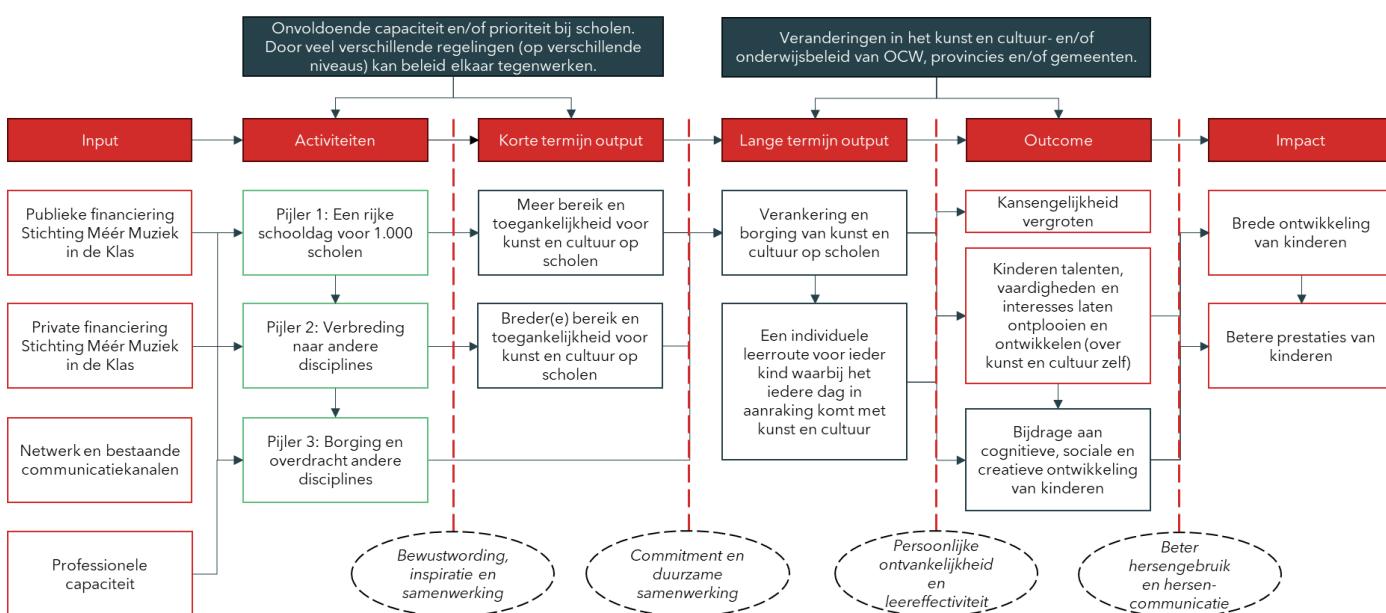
Onvoldoende capaciteit en/of prioriteit bij scholen. Door veel verschillende regelingen (op verschillende niveaus) kan beleid elkaar tegenwerken.

Veranderingen in het kunst en cultuur- en/of onderwijsbeleid van OCW, provincies en/of gemeenten.

Input

Activiteiten

Korte termijn output

Lange termijn output

Outcome

Impact

Publieke financiering Stichting Méér Muziek in de Klas

Private financiering Stichting Méér Muziek in de Klas

Netwerk en bestaande communicatiekanalen

Professionele capaciteit

Pijler 1: Een rijke schooldag voor 1.000 scholen

Pijler 2: Verbreding naar andere disciplines

Pijler 3: Borging en overdracht andere disciplines

Meer bereik en toegankelijkheid voor kunst en cultuur op scholen

Breder(e) bereik en toegankelijkheid voor kunst en cultuur op scholen

Verankering en borging van kunst en cultuur op scholen

Een individuele leerroute voor ieder kind waarbij het iedere dag in aanraking komt met kunst en cultuur

Kansengelijkheid vergroten

Kinderen talenten, vaardigheden en interesses laten ontplooien en ontwikkelen (over kunst en cultuur zelf)

Bijdrage aan cognitieve, sociale en creatieve ontwikkeling van kinderen

Brede ontwikkeling van kinderen

Betere prestaties van kinderen

Bewustwording, inspiratie en samenwerking

Commitment en duurzame samenwerking

Persoonlijke ontvankelijkheid en leereffectiviteit

Beter hersengebruik en hersen-communicatie